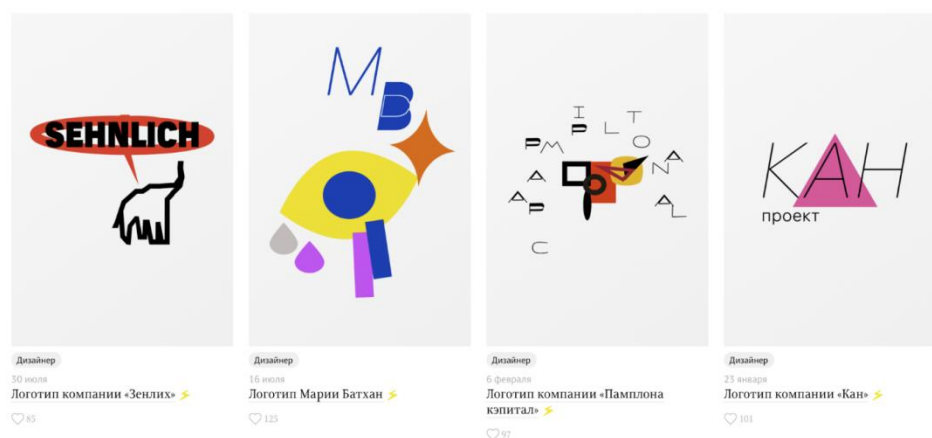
SEHNLICH

Дизайнер
30 июля
Логотип компании «Зенлих» ⚡
♡ 85

MB

Дизайнер
16 июля
Логотип Марии Батхан ⚡
♡ 125

PM A A P I P L T O N A A L C

Дизайнер
6 февраля
Логотип компании «Памплона кэпитал» ⚡
♡ 97

КАН
проект

Дизайнер
23 января
Логотип компании «Кан» ⚡
♡ 101